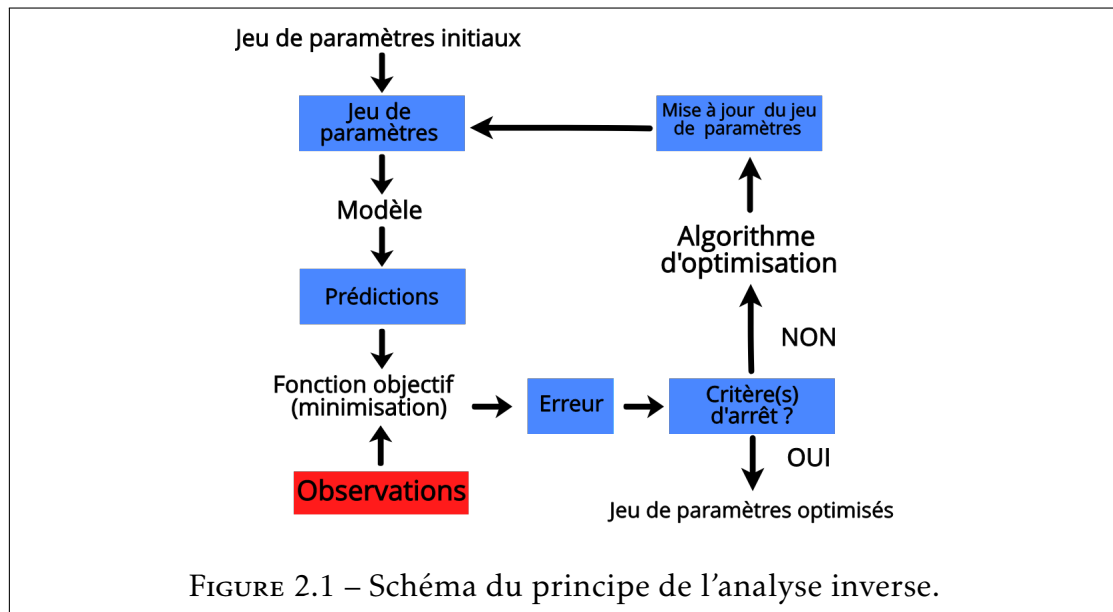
Jeu de paramètres initiaux

Jeu de paramètres

Mise à jour du jeu de paramètres

Modèle

Algorithme d'optimisation

Prédictions

NON

Fonction objectif (minimisation)

Erreur

Critère(s) d'arrêt ?

OUI

Observations

Jeu de paramètres optimisés

Figure 2.1 – Schéma du principe de l'analyse inverse.